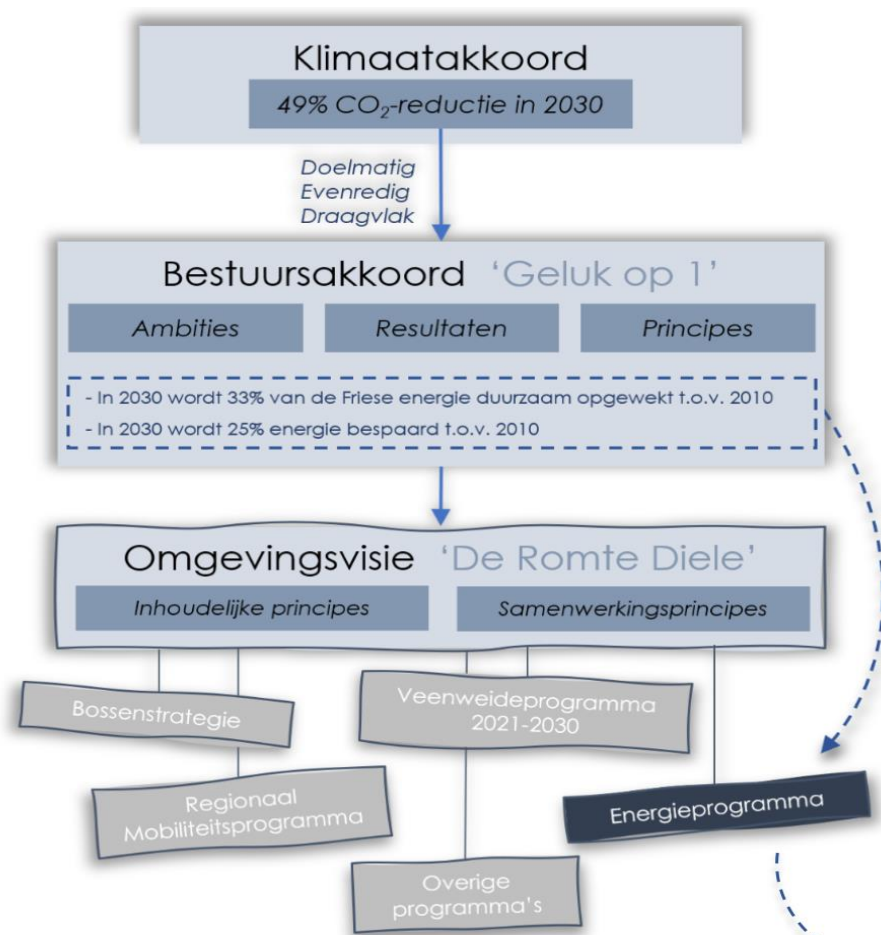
Klimaatakkoord

49% $CO_2$-reductie in 2030

Doelmatig
Evenredig
Draagvlak

Bestuursakkoord 'Geluk op 1'

Ambities

Resultaten

Principes

- In 2030 wordt 33% van de Friese energie duurzaam opgewekt t.o.v. 2010
- In 2030 wordt 25% energie bespaard t.o.v. 2010

Omgevingsvisie 'De Romte Diele'

Inhoudelijke principes

Samenwerkingsprincipes

Bossenstrategie

Veenweideprogramma 2021-2030

Regionaal Mobiliteitsprogramma

Energieprogramma

Overige programma's